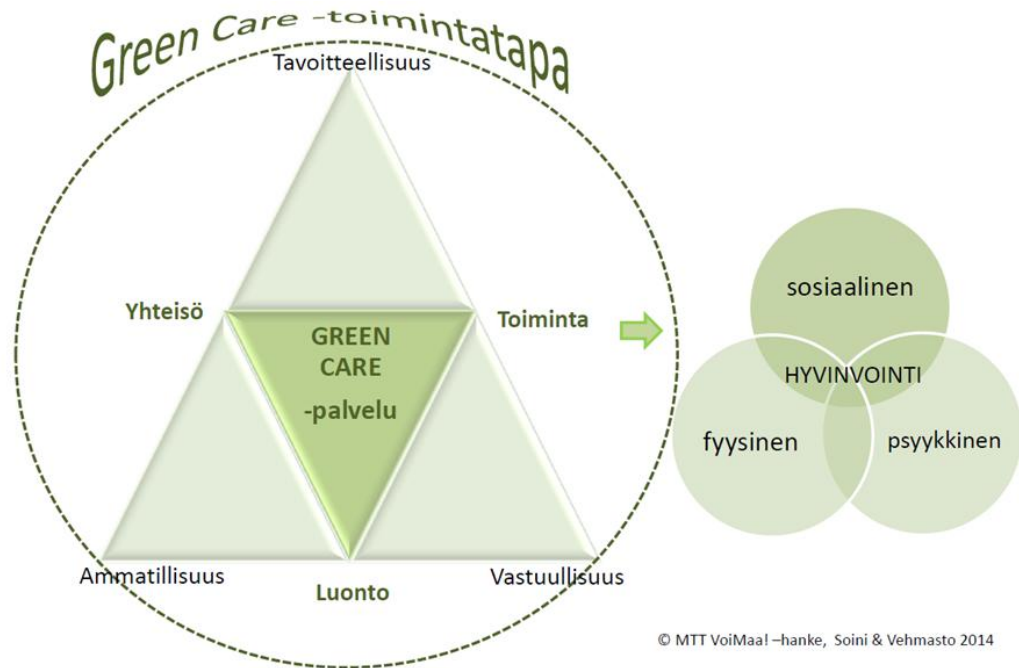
Green Care -toimintatapa

Tavoitteellisuus

Yhteisö

Toiminta

GREEN CARE -palvelu

Ammatillisuus

Luonto

Vastuullisuus

sosiaalinen

HYVINVOINTI

fyysinen

psyykkinen

© MTT VoiMaa! –hanke, Soini & Vehmasto 2014